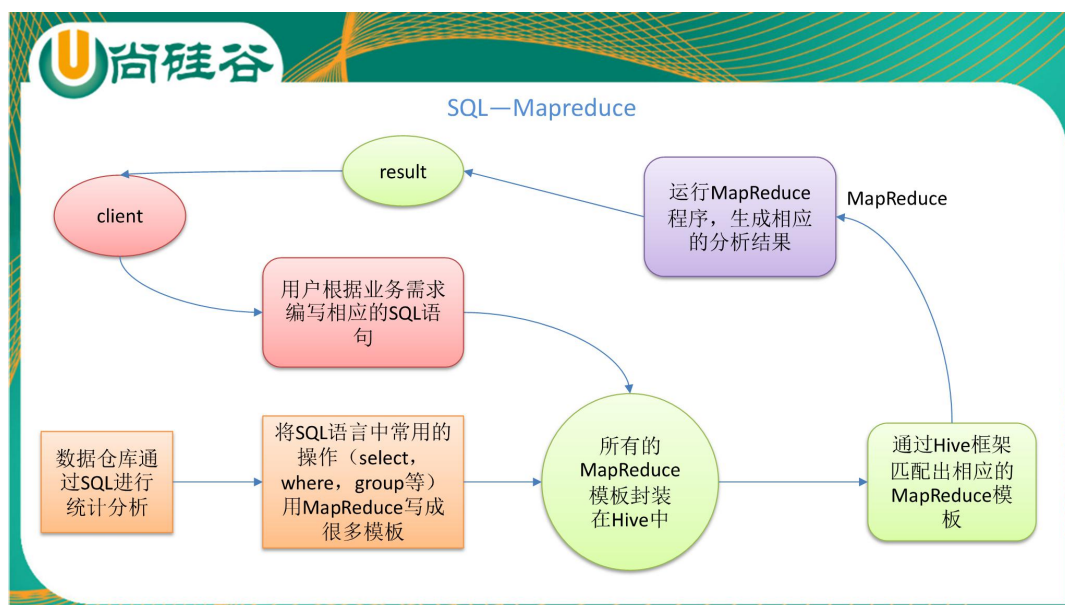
U尚硅谷

SQL—Mapreduce

result

client

运行MapReduce程序，生成相应的分析结果

MapReduce

用户根据业务需求编写相应的SQL语句

数据仓库通过SQL进行统计分析

将SQL语言中常用的操作（select，where，group等）用MapReduce写成很多模板

所有的MapReduce模板封装在Hive中

通过Hive框架匹配出相应的MapReduce模板